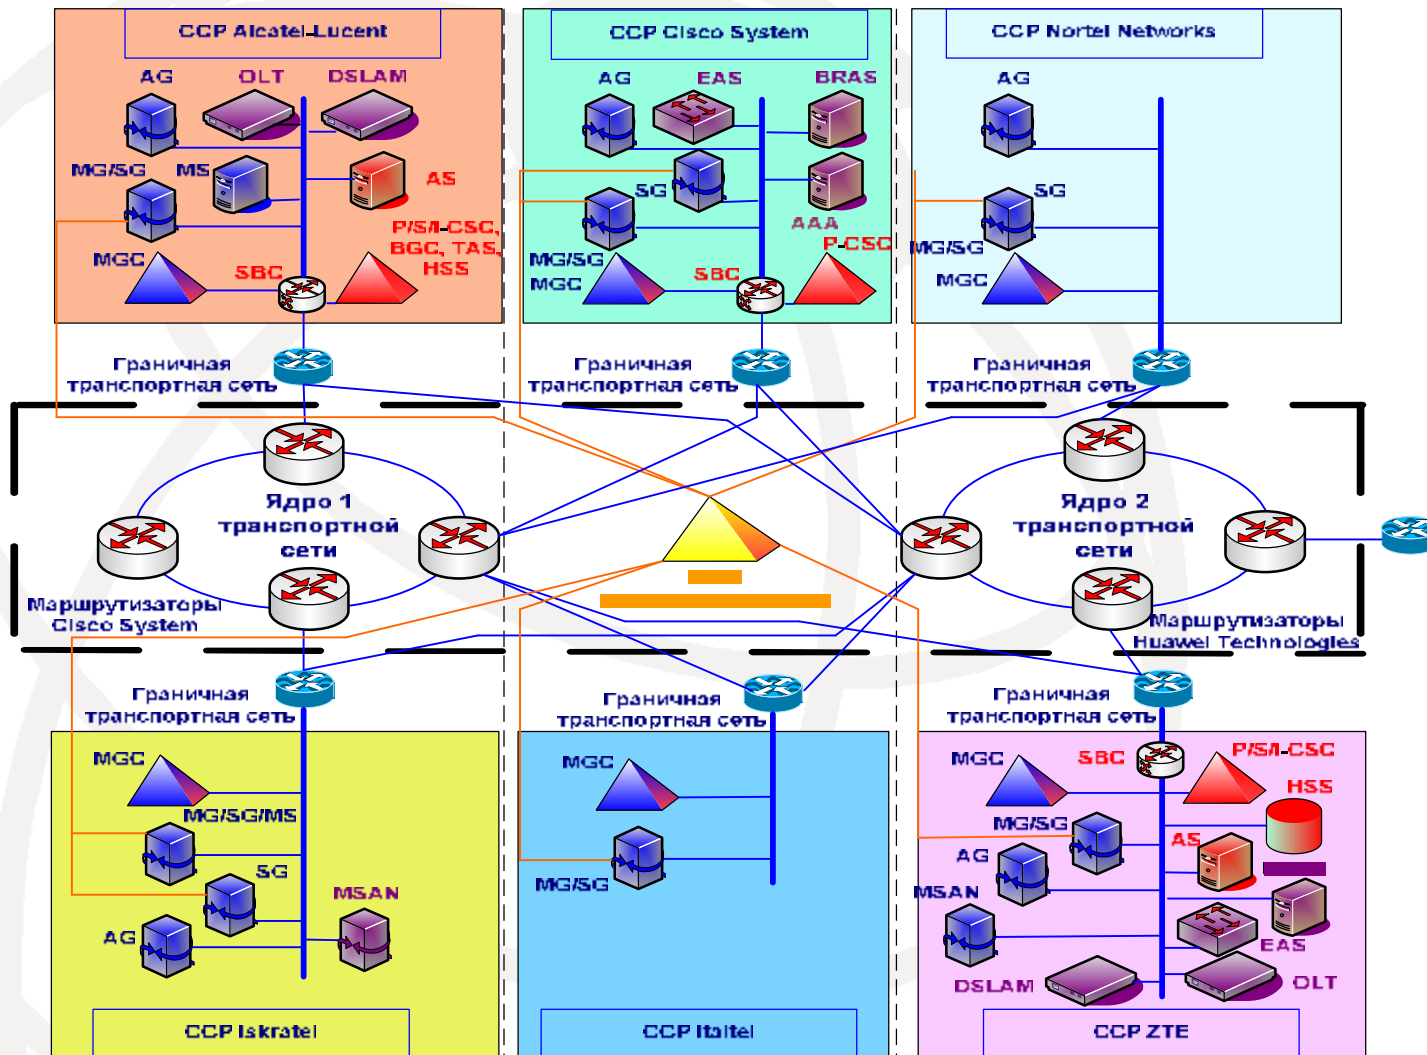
CCP Alcatel-Lucent

AG OLT DSLAM

MG/SG MS AS

P/S/I-CSC, BGC, TAS, HSS

MGC SBC

CCP Cisco System

AG EAS BRAS

SG AAA

MG/SG P-CSC

MGC SBC

CCP Nortel Networks

AG

SG

MG/SG

MGC

Граничная транспортная сеть

Граничная транспортная сеть

Граничная транспортная сеть

Ядро 1 транспортной сети

Маршрутизаторы Cisco System

Ядро 2 транспортной сети

Маршрутизаторы Huawei Technologies

Граничная транспортная сеть

Граничная транспортная сеть

Граничная транспортная сеть

MGC

MG/SG/MS

SG

MSAN

AG

CCP Iskratel

MGC

MG/SG

CCP Italtel

MGC SBC P/S/I-CSC

HSS

MG/SG

AS

AG

MSAN

EAS

DSLAM OLT

CCP ZTE